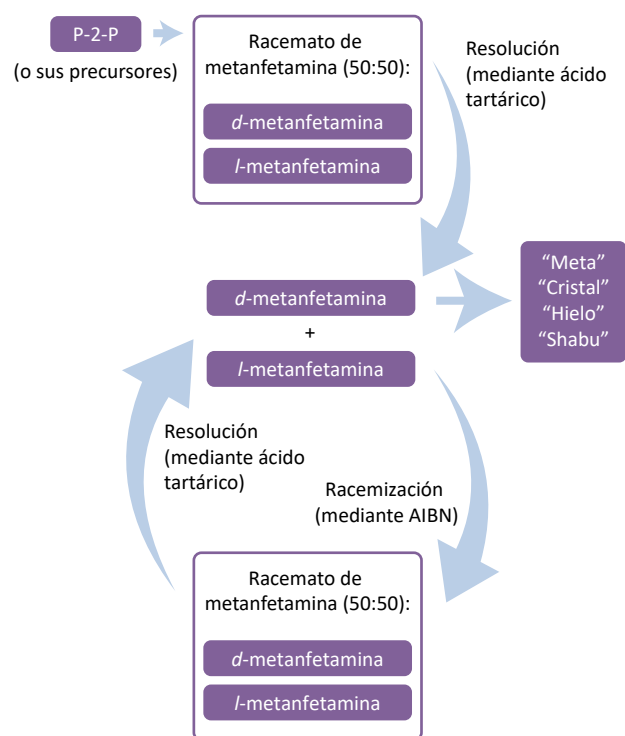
P-2-P
(o sus precursores)

Racemato de metanfetamina (50:50):

d-metanfetamina

l-metanfetamina

Resolución (mediante ácido tartárico)

d-metanfetamina
+
l-metanfetamina

"Meta"
"Cristal"
"Hielo"
"Shabu"

Resolución (mediante ácido tartárico)

Racemización (mediante AIBN)

Racemato de metanfetamina (50:50):

d-metanfetamina

l-metanfetamina